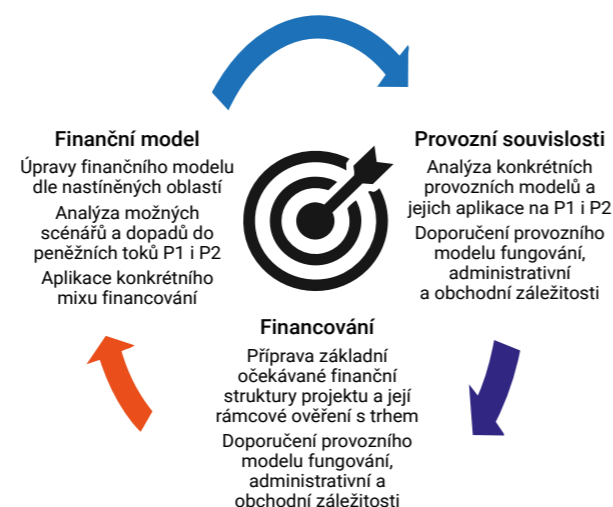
Finanční model

Úpravy finančního modelu dle nastíněných oblastí

Analýza možných scénářů a dopadů do peněžních toků P1 i P2

Aplikace konkrétního mixu financování

Provozní souvislosti

Analýza konkrétních provozních modelů a jejich aplikace na P1 i P2

Doporučení provozního modelu fungování, administrativní a obchodní záležitosti

Financování

Příprava základní očekávané finanční struktury projektu a její rámcové ověření s trhem

Doporučení provozního modelu fungování, administrativní a obchodní záležitosti